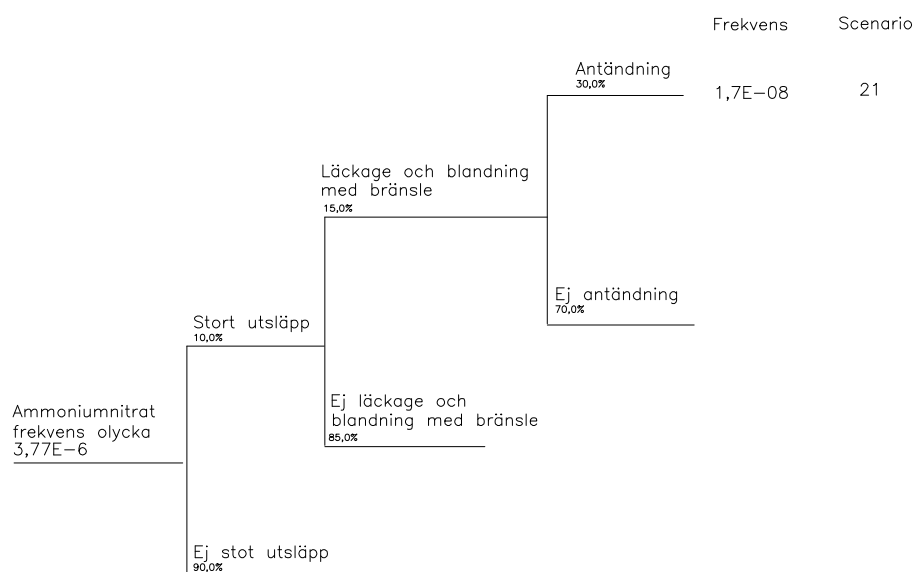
Frekvens Scenario

Antändning
30,0%

1,7E−08 21

Läckage och blandning med bränsle
15,0%

Ej antändning
70,0%

Stort utsläpp
10,0%

Ej läckage och blandning med bränsle
85,0%

Ammoniumnitrat frekvens olycka 3,77E−6

Ej stot utsläpp
90,0%